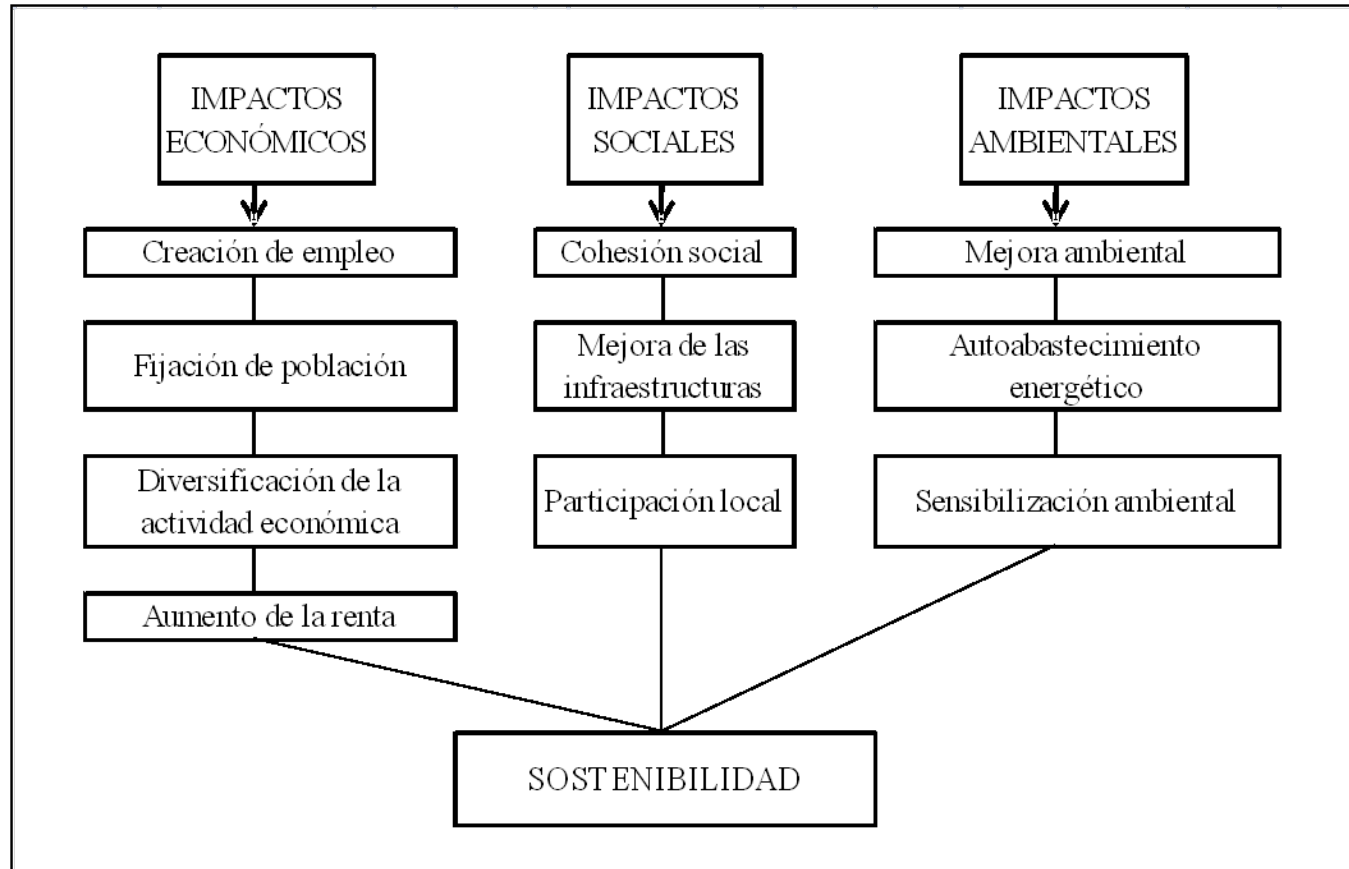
IMPACTOS ECONÓMICOS

Creación de empleo

Fijación de población

Diversificación de la actividad económica

Aumento de la renta

IMPACTOS SOCIALES

Cohesión social

Mejora de las infraestructuras

Participación local

IMPACTOS AMBIENTALES

Mejora ambiental

Autoabastecimiento energético

Sensibilización ambiental

SOSTENIBILIDAD